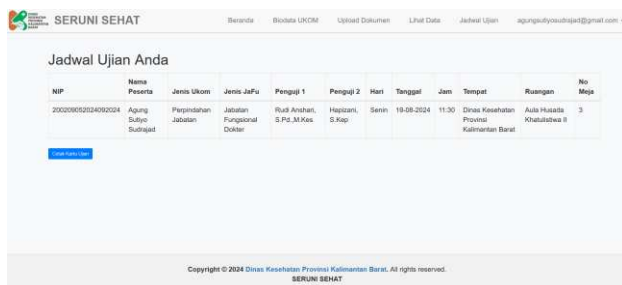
SERUNI SEHAT

Beranda Biodata UKOM Upload Dokumen Lihat Data Jadwal Ujian agungsutiyosudrajad@gmail.com

Jadwal Ujian Anda

| NIP | Nama Peserta | Jenis Ukom | Jenis JaFu | Penguji 1 | Penguji 2 | Hari | Tanggal | Jam | Tempat | Ruangan | No Meja |
|---|---|---|---|---|---|---|---|---|---|---|---|
| 200208052024092024 | Agung Sutiyo Sudrajad | Perpindahan Jabatan | Jabatan Fungsional Dokter | Rudi Anshari, S.Pd.,M.Kes | Hapizani, S.Kep | Senin | 19-08-2024 | 11:30 | Dinas Kesehatan Provinsi Kalimantan Barat | Aula Husada Khatulistiwa II | 3 |

Cetak Kartu Ujian

Copyright © 2024 Dinas Kesehatan Provinsi Kalimantan Barat. All rights reserved.
SERUNI SEHAT